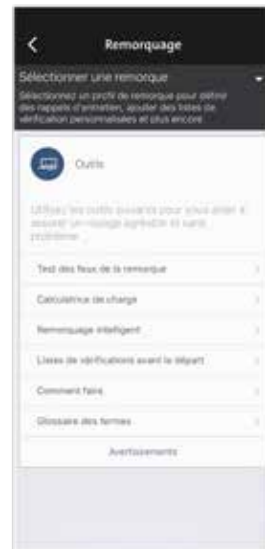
Remorquage

Sélectionner une remorque

Sélectionnez un profil de remorque pour définir des rappels d'entretien, ajouter des listes de vérification personnalisées et plus encore.

Outils

Utilisez les outils suivants pour vous aider à assurer un voyage agréable et sans problème.

Test des feux de la remorque

Calculatrice de charge

Remorquage intelligent

Listes de vérifications avant le départ

Comment faire

Glossaire des termes

Avertissements